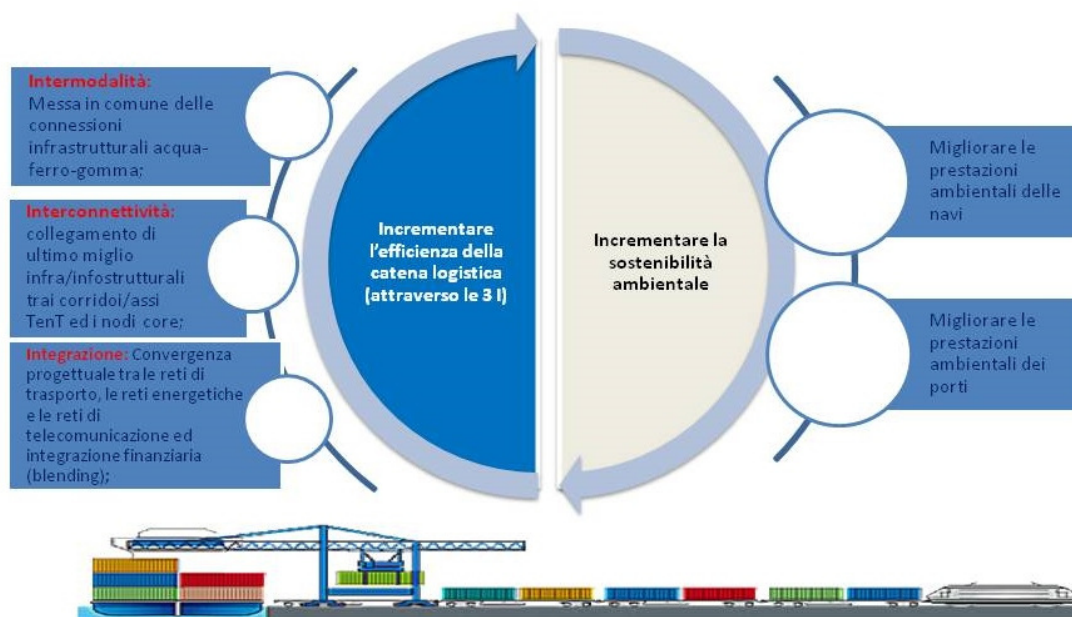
Intermodalità:
Messa in comune delle connessioni infrastrutturali acqua-ferro-gomma;

Interconnettività:
collegamento di ultimo miglio infra/infostrutturali trai corridoi/assi TenT ed i nodi core;

Integrazione: Convergenza progettuale tra le reti di trasporto, le reti energetiche e le reti di telecomunicazione ed integrazione finanziaria (blending);

Incrementare l'efficienza della catena logistica (attraverso le 3 I)

Incrementare la sostenibilità ambientale

Migliorare le prestazioni ambientali delle navi

Migliorare le prestazioni ambientali dei porti